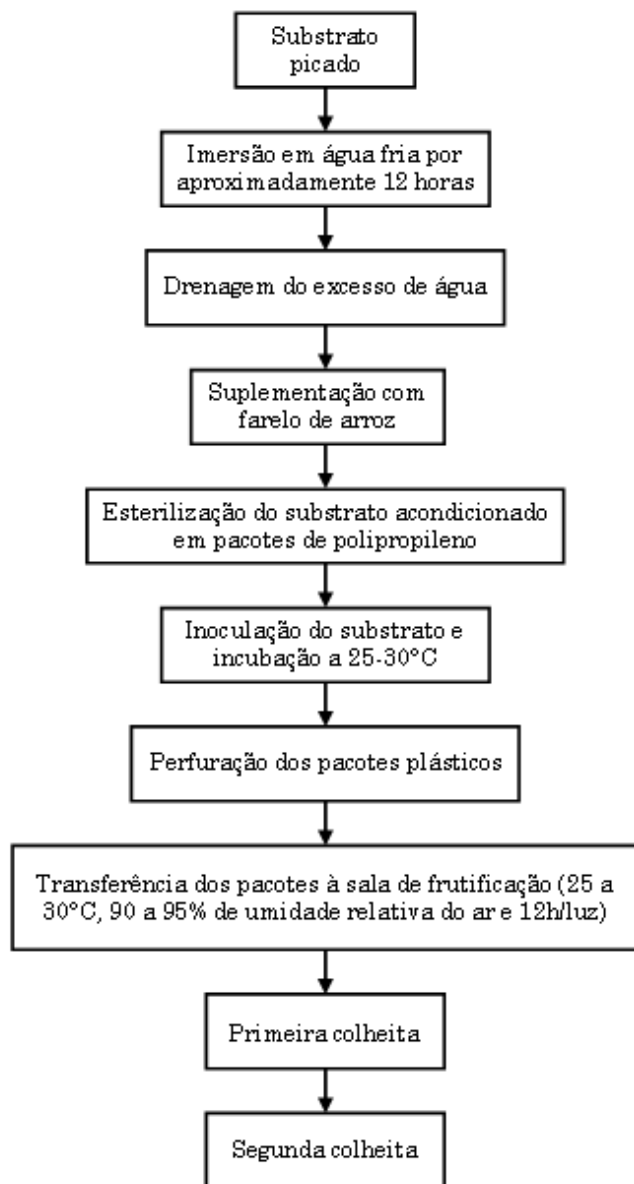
Substrato picado

Imersão em água fria por aproximadamente 12 horas

Drenagem do excesso de água

Suplementação com farelo de arroz

Esterilização do substrato acondicionado em pacotes de polipropileno

Inoculação do substrato e incubação a 25-30°C

Perfuração dos pacotes plásticos

Transferência dos pacotes à sala de frutificação (25 a 30°C, 90 a 95% de umidade relativa do ar e 12h/luz)

Primeira colheita

Segunda colheita